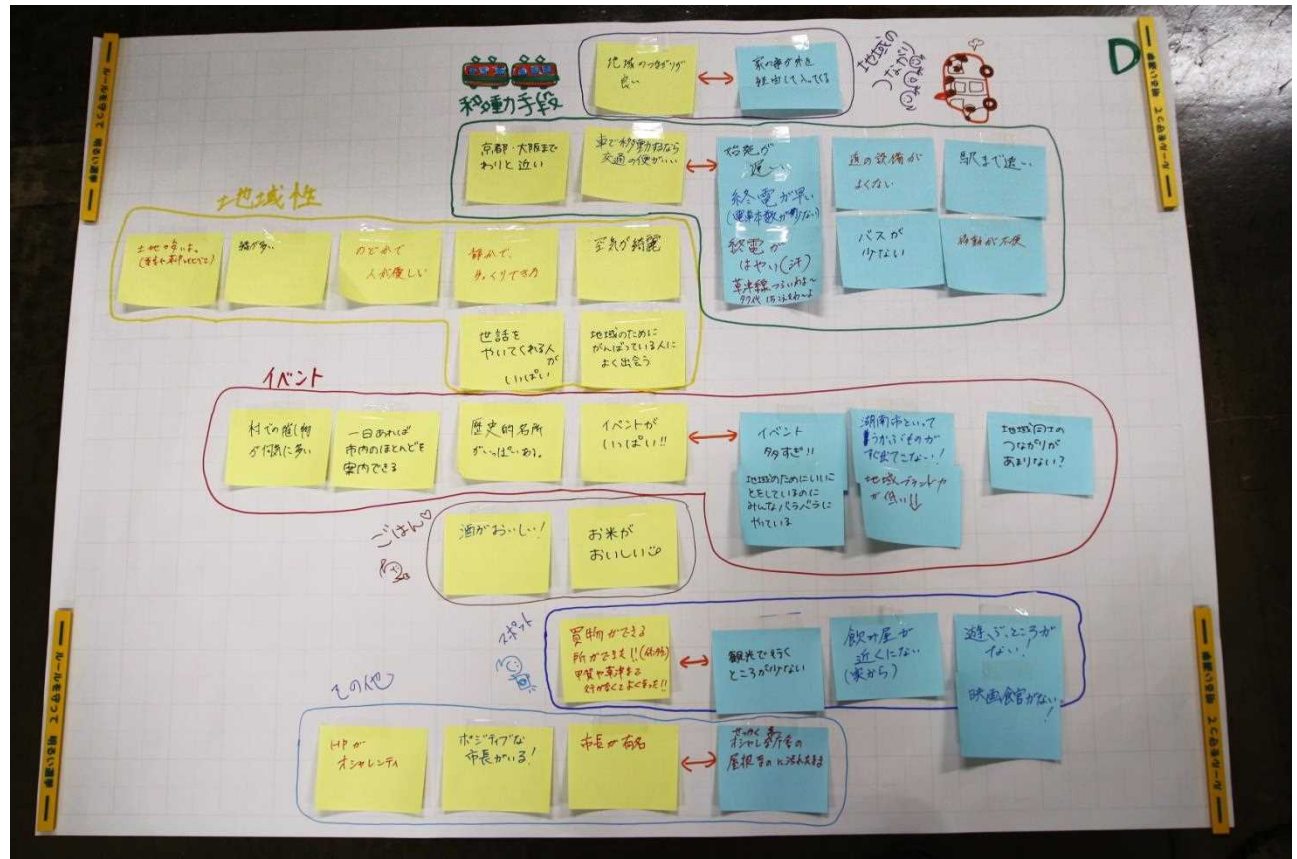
D

移動手段

地域のつながり

地域のつながり良い

家の中が丸見え 勝手に入ってくる

京都・大阪までわりと近い

車で移動するなら交通の便がいい

快速が遅い

終電が早い (電車本数が少ない)

終電がはやい(汗) 草津線つらいわ〜 70代 14ふわっと

道の設備がよくない

駅まで遠い

バスが少ない

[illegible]が不便

地域性

土地が多い。(ちょっと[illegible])

緑が多い

のどかで人が優しい

静かで、ゆっくりできる

空気が綺麗

世話をやいてくれる人がいっぱい

地域のためにがんばっている人によく出会う

イベント

村での催し物が頻繁に多い

一日あれば市内のほとんどを案内できる

歴史的名所がいっぱいある。

イベントがいっぱい!!

イベント多すぎ!! 地域のためにいいにとをしているのにみんなバラバラにやっている

湖南市といってうかぶものが出てこない!

地域ブランドが低い↓

地域同士のつながりがあまりない?

ごはん♡

酒がおいしい!

お米がおいしい

スポット

買い物ができる所ができた!!(新しい) 甲賀や草津まで行かなくてよくなった!!

観光で行くところが少ない

飲み屋が近くにない(家から)

遊ぶところがない!

映画館がない!

その他

HPがオシャレンティ

ポジティブな市長がいる!

市長が有名

せっかくオシャレな新家の屋根黒さがもったいない